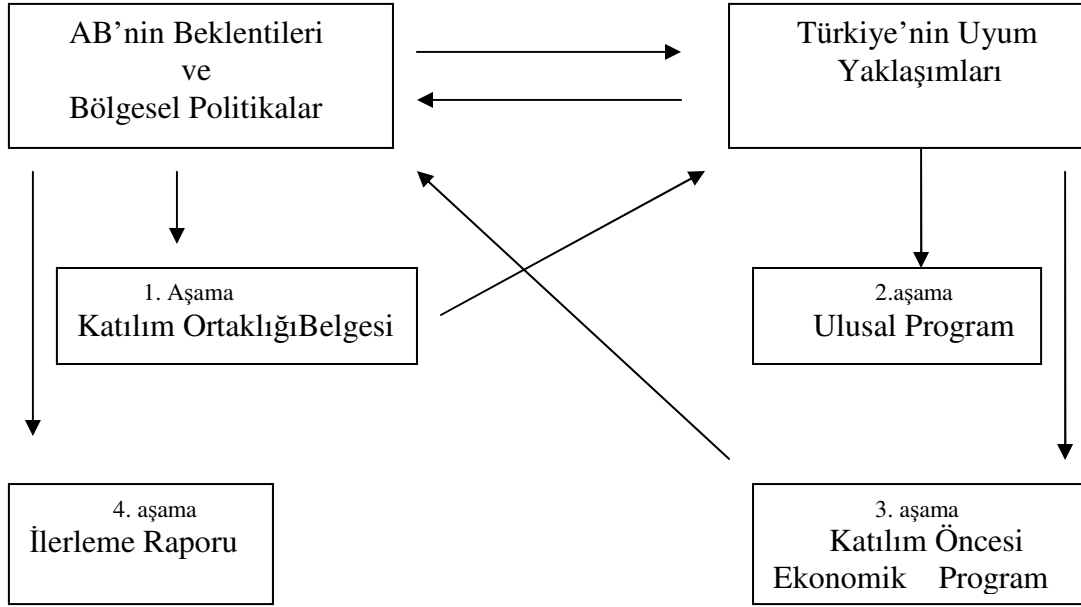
AB'nin Beklentileri
ve
Bölgesel Politikalar

Türkiye'nin Uyum
Yaklaşımları

1. Aşama
Katılım OrtaklığıBelgesi

2.aşama
Ulusal Program

4. aşama
İlerleme Raporu

3. aşama
Katılım Öncesi
Ekonomik Program